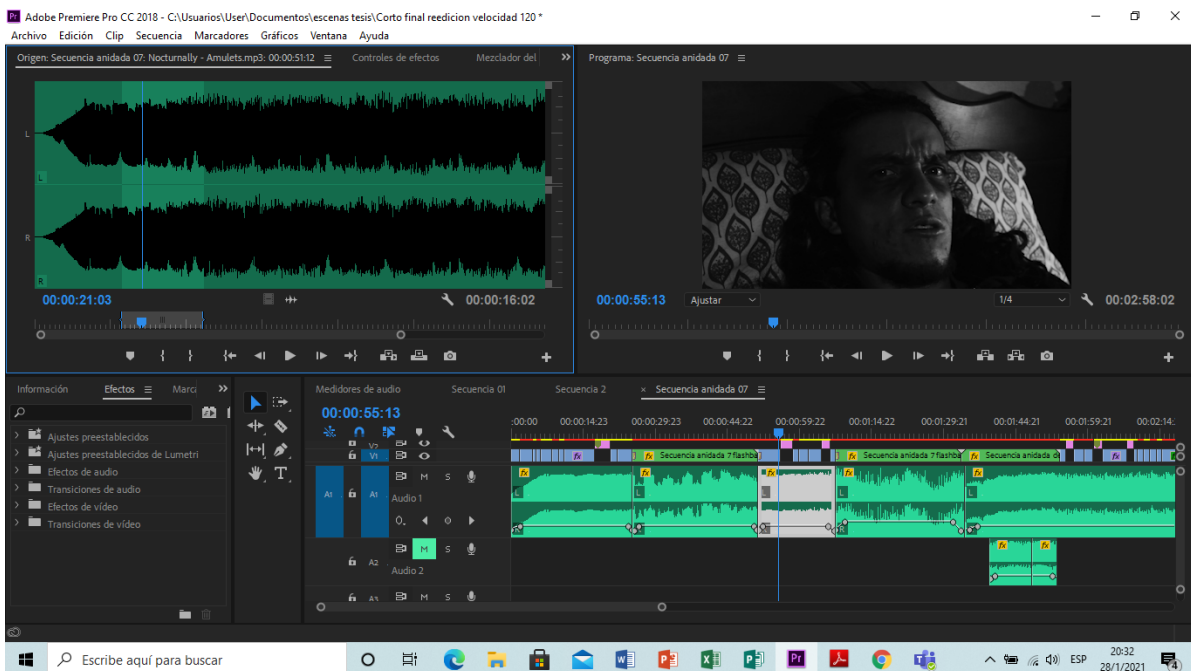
Adobe Premiere Pro CC 2018 - C:\Usuarios\User\Documentos\escenas tesis\Corto final reedicion velocidad 120 *

Archivo Edición Clip Secuencia Marcadores Gráficos Ventana Ayuda

Origen: Secuencia anidada 07: Nocturnally - Amulets.mp3: 00:00:51:12 ≡ Controles de efectos Mezclador del »

L

L

R

R

00:00:21:03

00:00:16:02

Programa: Secuencia anidada 07 ≡

00:00:55:13 Ajustar 1/4 00:02:58:02

Información Efectos ≡ Marc »

Ajustes preestablecidos

Ajustes preestablecidos de Lumetri

Efectos de audio

Transiciones de audio

Efectos de vídeo

Transiciones de vídeo

Medidores de audio Secuencia 01 Secuencia 2 × Secuencia anidada 07 ≡

00:00:55:13

:00:00 00:00:14:23 00:00:29:23 00:00:44:22 00:00:59:22 00:01:14:22 00:01:29:21 00:01:44:21 00:01:59:21 00:02:14:

V2

V1

fx Secuencia anidada 7 flashba fx Secuencia anidada 7 flashba fx Secuencia anidada d

A1 A1 M S

Audio 1

0. 0

A2 M S

Audio 2

A3 M S

Escribe aquí para buscar

ESP 20:32 28/1/2021 4